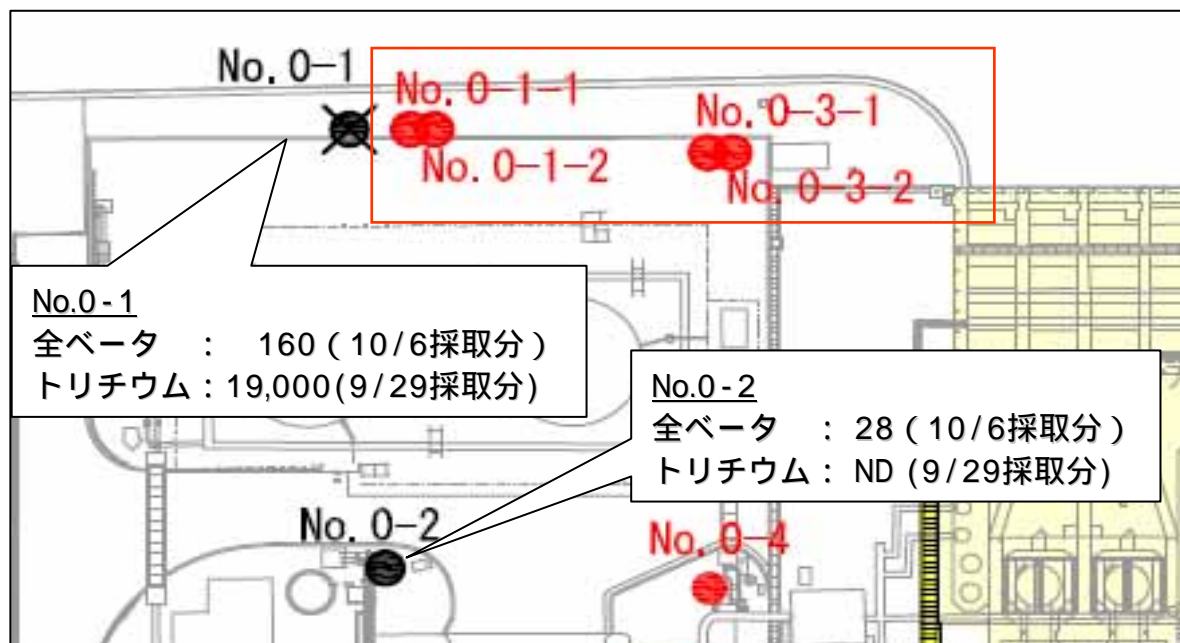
No. 0-1

No. 0-1-1

No. 0-3-1

No. 0-1-2

No. 0-3-2

No.0 - 1
全ベータ　：　160 ( 10/6採取分 )
トリチウム : 19,000(9/29採取分)

No.0 - 2
全ベータ　：　28 ( 10/6採取分 )
トリチウム :　ND (9/29採取分)

No. 0-2

No. 0-4